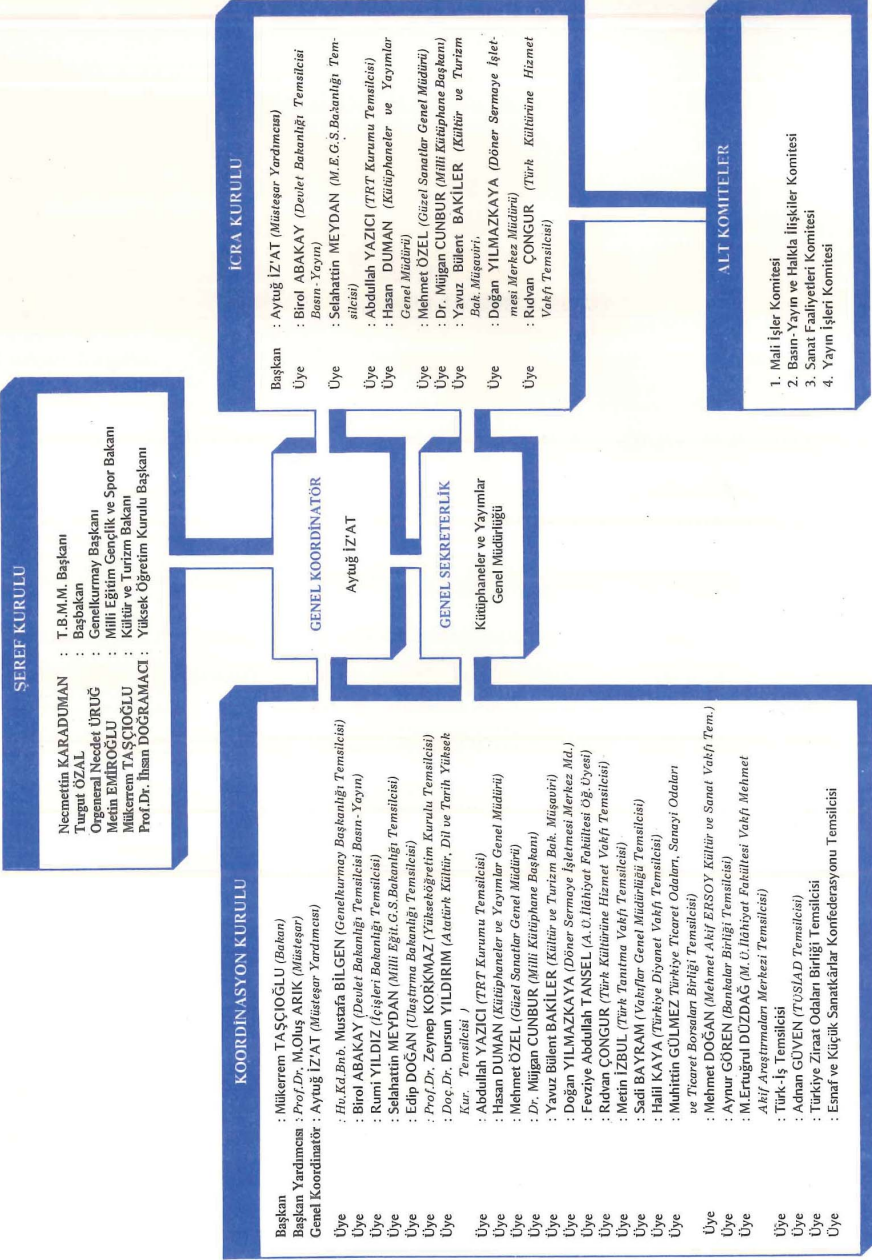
ŞEREF KURULU

Necmettin KARADUMAN : T.B.M.M. Başkanı
Turgut ÖZAL : Başbakan
Orgeneral Necdet ÜRUĞ : Genelkurmay Başkanı
Metin EMİROĞLU : Milli Eğitim Gençlik ve Spor Bakanı
Mükerrem TAŞÇIOĞLU : Kültür ve Turizm Bakanı
Prof.Dr. İhsan DOĞRAMACI : Yüksek Öğretim Kurulu Başkanı

KOORDİNASYON KURULU

Başkan : Mükerrem TAŞÇIOĞLU (Bakan)
Başkan Yardımcısı : Prof.Dr. M.Oluş ARIK (Müsteşar)
Genel Koordinatör : Aytuğ İZ'AT (Müsteşar Yardımcısı)

Üye : Hv.Kd.Bnb. Mustafa BİLGEN (Genelkurmay Başkanlığı Temsilcisi)
Üye : Birol ABAKAY (Devlet Bakanlığı Temsilcisi Basın-Yayın)
Üye : Rumi YILDIZ (İçişleri Bakanlığı Temsilcisi)
Üye : Selahattin MEYDAN (Milli Eğit.G.S.Bakanlığı Temsilcisi)
Üye : Edip DOĞAN (Ulaştırma Bakanlığı Temsilcisi)
Üye : Prof.Dr. Zeynep KORKMAZ (Yükseköğretim Kurulu Temsilcisi)
Üye : Doç.Dr. Dursun YILDIRIM (Atatürk Kültür, Dil ve Tarih Yüksek Kur. Temsilcisi)
Üye : Abdullah YAZICI (TRT Kurumu Temsilcisi)
Üye : Hasan DUMAN (Kütüphaneler ve Yayımlar Genel Müdürü)
Üye : Mehmet ÖZEL (Güzel Sanatlar Genel Müdürü)
Üye : Dr. Müjgan CUNBUR (Milli Kütüphane Başkanı)
Üye : Yavuz Bülent BAKİLER (Kültür ve Turizm Bak. Müşaviri)
Üye : Doğan YILMAZKAYA (Döner Sermaye İşletmesi Merkez Md.)
Üye : Fevziye Abdullah TANSEL (A.Ü.İlahiyat Fakültesi Öğ.Üyesi)
Üye : Rıdvan ÇONGUR (Türk Kültürüne Hizmet Vakfı Temsilcisi)
Üye : Metin İZBUL (Türk Tanıtma Vakfı Temsilcisi)
Üye : Sadi BAYRAM (Vakıflar Genel Müdürlüğü Temsilcisi)
Üye : Halil KAYA (Türkiye Diyanet Vakfı Temsilcisi)
Üye : Muhittin GÜLMEZ Türkiye Ticaret Odaları, Sanayi Odaları ve Ticaret Borsaları Birliği Temsilcisi)
Üye : Mehmet DOĞAN (Mehmet Akif ERSOY Kültür ve Sanat Vakfı Tem.)
Üye : Aynur GÖREN (Bankalar Birliği Temsilcisi)
Üye : M.Ertuğrul DÜZDAĞ (M.Ü.İlahiyat Fakültesi Vakfı Mehmet Akif Araştırmaları Merkezi Temsilcisi)
Üye : Türk-İş Temsilcisi
Üye : Adnan GÜVEN (TÜSİAD Temsilcisi)
Üye : Türkiye Ziraat Odaları Birliği Temsilcisi
Üye : Esnaf ve Küçük Sanatkârlar Konfederasyonu Temsilcisi

GENEL KOORDİNATÖR

Aytuğ İZ'AT

GENEL SEKRETERLİK

Kütüphaneler ve Yayımlar Genel Müdürlüğü

İCRA KURULU

Başkan : Aytuğ İZ'AT (Müsteşar Yardımcısı)
Üye : Birol ABAKAY (Devlet Bakanlığı Temsilcisi Basın-Yayın)
Üye : Selahattin MEYDAN (M.E.G.S.Bakanlığı Temsilcisi)
Üye : Abdullah YAZICI (TRT Kurumu Temsilcisi)
Üye : Hasan DUMAN (Kütüphaneler ve Yayımlar Genel Müdürü)
Üye : Mehmet ÖZEL (Güzel Sanatlar Genel Müdürü)
Üye : Dr. Müjgan CUNBUR (Milli Kütüphane Başkanı)
Üye : Yavuz Bülent BAKİLER (Kültür ve Turizm Bak. Müşaviri.
Üye : Doğan YILMAZKAYA (Döner Sermaye İşletmesi Merkez Müdürü)
Üye : Rıdvan ÇONGUR (Türk Kültürüne Hizmet Vakfı Temsilcisi)

ALT KOMİTELER

1. Mali İşler Komitesi
2. Basın-Yayın ve Halkla İlişkiler Komitesi
3. Sanat Faaliyetleri Komitesi
4. Yayın İşleri Komitesi